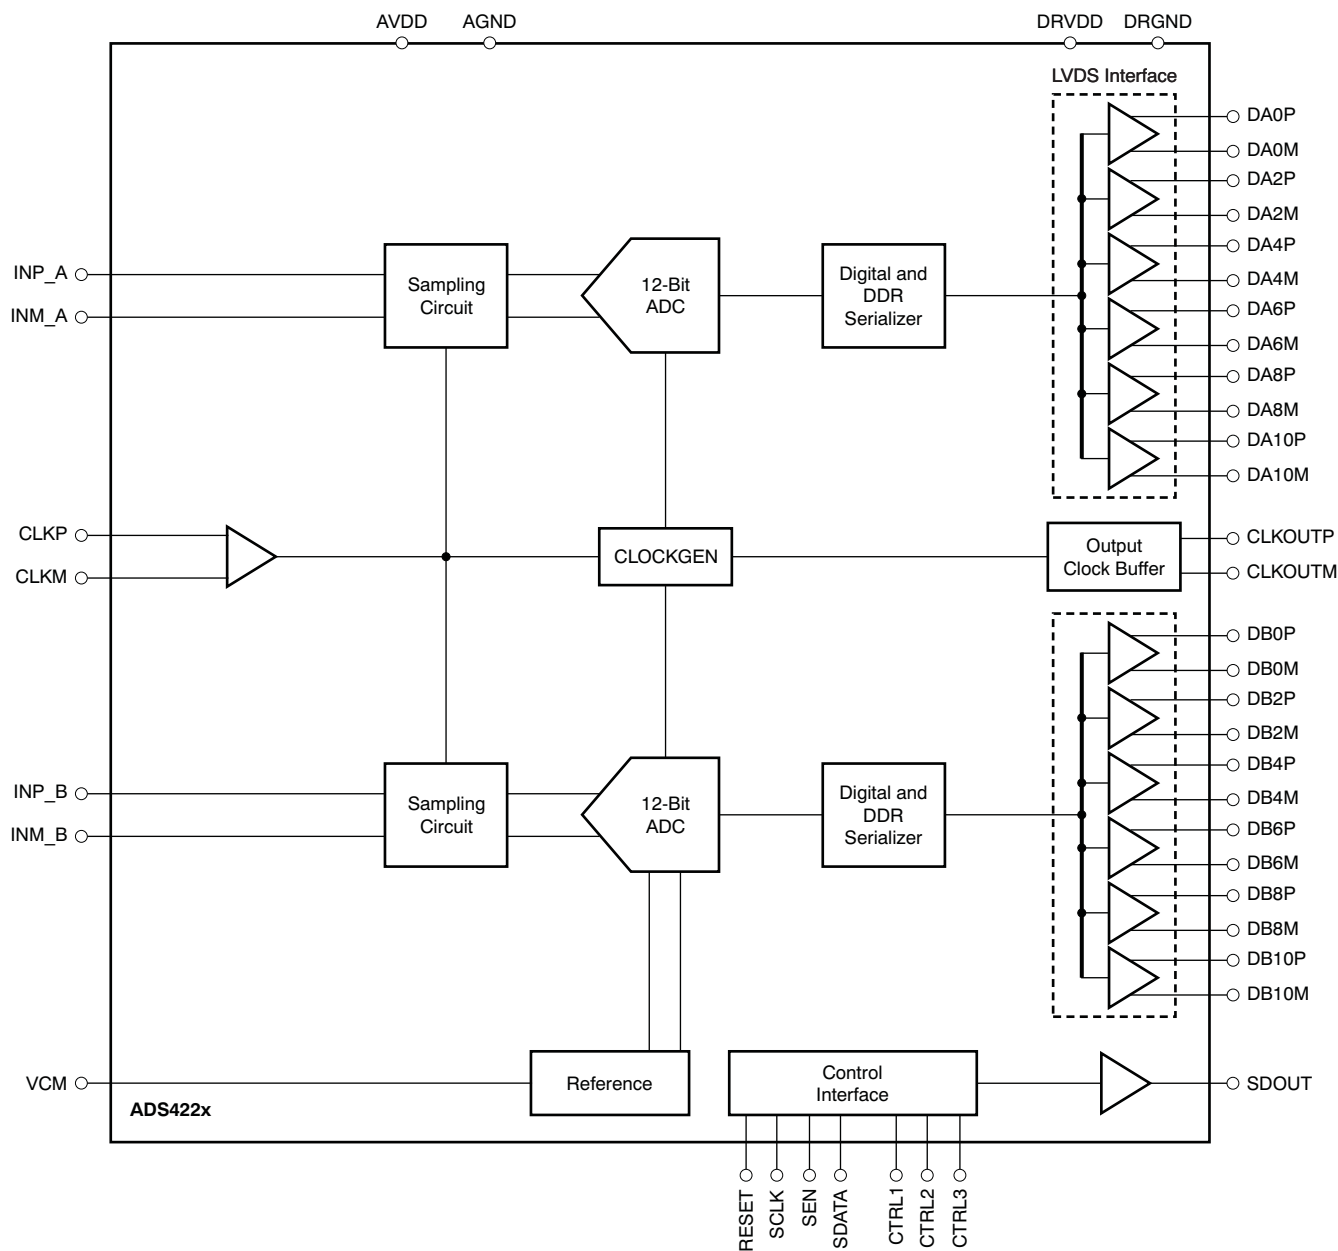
AVDD AGND DRVDD DRGND

LVDS Interface

INP_A
INM_A

Sampling Circuit

12-Bit ADC

Digital and DDR Serializer

DA0P
DA0M
DA2P
DA2M
DA4P
DA4M
DA6P
DA6M
DA8P
DA8M
DA10P
DA10M

CLKP
CLKM

CLOCKGEN

Output Clock Buffer

CLKOUTP
CLKOUTM

DB0P
DB0M
DB2P
DB2M
DB4P
DB4M
DB6P
DB6M
DB8P
DB8M
DB10P
DB10M

INP_B
INM_B

Sampling Circuit

12-Bit ADC

Digital and DDR Serializer

VCM

Reference

Control Interface

SDOUT

ADS422x

RESET SCLK SEN SDATA CTRL1 CTRL2 CTRL3